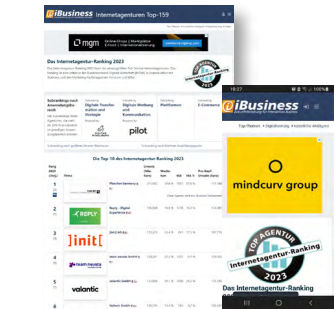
iBusiness Internetagenturen Top-159

mgm

Das Internetagentur-Ranking 2023

Subranking nach Anwendungsbereich

Digitale Transformation und Strategie

Digitales Marketing und Kommunikation

Plattformen

E-Commerce

pilot

Die Top 10 des Internetagentur-Ranking 2023

1
2 REPLY
3 ]init[
4 team neusta
5 valantic
6

18:27

iBusiness

mindcurv group

TOP AGENTUR
Internetagentur-Ranking
2023

Das Internetagentur-Ranking